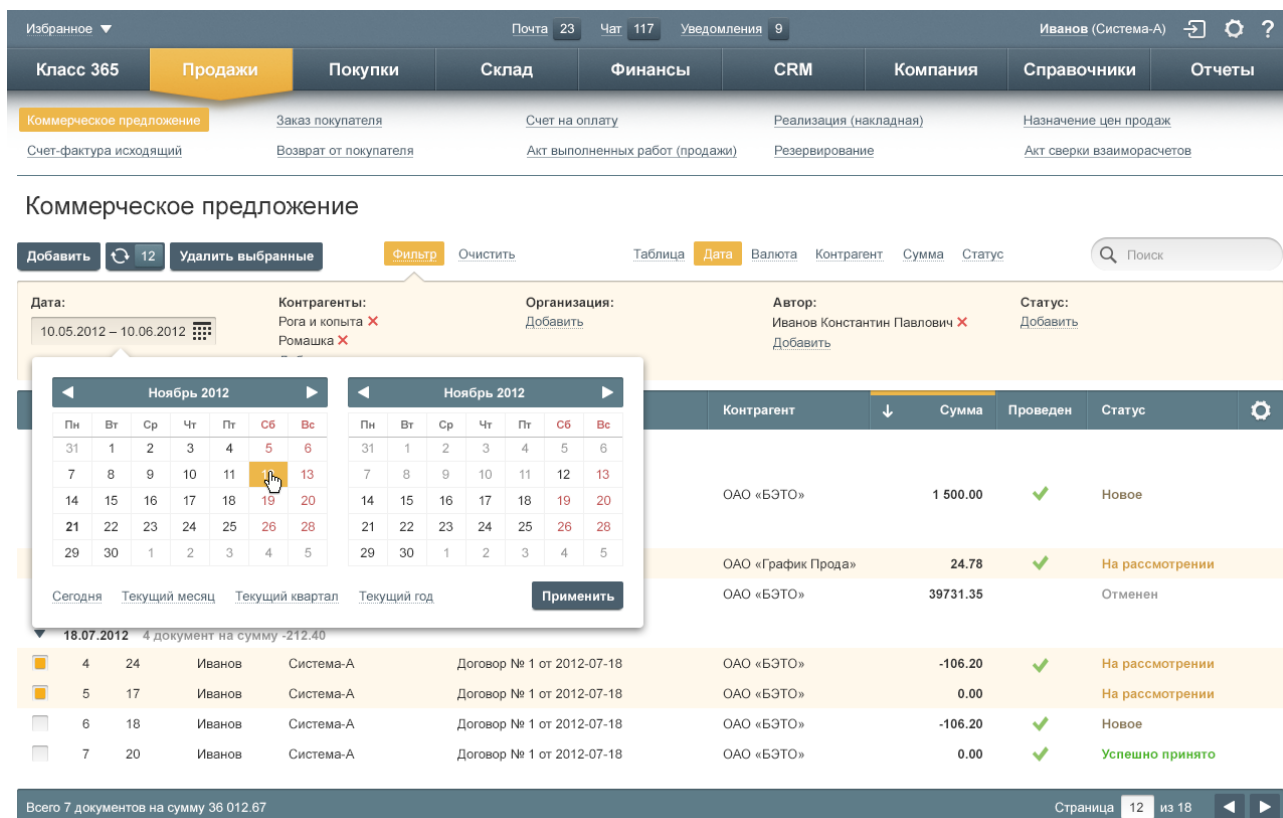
Избранное ▼ Почта 23 Чат 117 Уведомления 9 Иванов (Система-А) ?

Класс 365 | Продажи | Покупки | Склад | Финансы | CRM | Компания | Справочники | Отчеты

Коммерческое предложение
Счет-фактура исходящий
Заказ покупателя
Возврат от покупателя
Счет на оплату
Акт выполненных работ (продажи)
Реализация (накладная)
Резервирование
Назначение цен продаж
Акт сверки взаиморасчетов

Коммерческое предложение

Добавить 12 Удалить выбранные Фильтр Очистить Таблица Дата Валюта Контрагент Сумма Статус Поиск

Дата:
10.05.2012 – 10.06.2012

Контрагенты:
Рога и копыта
Ромашка

Организация:
Добавить

Автор:
Иванов Константин Павлович
Добавить

Статус:
Добавить

◄ Ноябрь 2012 ►

| Пн | Вт | Ср | Чт | Пт | Сб | Вс |
|---|---|---|---|---|---|---|
| 31 | 1 | 2 | 3 | 4 | 5 | 6 |
| 7 | 8 | 9 | 10 | 11 | 12 | 13 |
| 14 | 15 | 16 | 17 | 18 | 19 | 20 |
| 21 | 22 | 23 | 24 | 25 | 26 | 28 |
| 29 | 30 | 1 | 2 | 3 | 4 | 5 |

◄ Ноябрь 2012 ►

| Пн | Вт | Ср | Чт | Пт | Сб | Вс |
|---|---|---|---|---|---|---|
| 31 | 1 | 2 | 3 | 4 | 5 | 6 |
| 7 | 8 | 9 | 10 | 11 | 12 | 13 |
| 14 | 15 | 16 | 17 | 18 | 19 | 20 |
| 21 | 22 | 23 | 24 | 25 | 26 | 28 |
| 29 | 30 | 1 | 2 | 3 | 4 | 5 |

Сегодня Текущий месяц Текущий квартал Текущий год Применить

| | | | | | | Контрагент | Сумма | Проведен | Статус |
|---|---|---|---|---|---|---|---|---|---|
| | | | | | | ОАО «БЭТО» | 1 500.00 | ✔ | Новое |
| | | | | | | ОАО «График Прода» | 24.78 | ✔ | На рассмотрении |
| | | | | | | ОАО «БЭТО» | 39731.35 | | Отменен |

▼ 18.07.2012 4 документ на сумму -212.40

| | | | | | | | | |
|---|---|---|---|---|---|---|---|---|
| ■ | 4 | 24 | Иванов | Система-А | Договор № 1 от 2012-07-18 | ОАО «БЭТО» | -106.20 | ✔ | На рассмотрении |
| ■ | 5 | 17 | Иванов | Система-А | Договор № 1 от 2012-07-18 | ОАО «БЭТО» | 0.00 | | На рассмотрении |
| □ | 6 | 18 | Иванов | Система-А | Договор № 1 от 2012-07-18 | ОАО «БЭТО» | -106.20 | ✔ | Новое |
| □ | 7 | 20 | Иванов | Система-А | Договор № 1 от 2012-07-18 | ОАО «БЭТО» | 0.00 | ✔ | Успешно принято |

Всего 7 документов на сумму 36 012.67 Страница 12 из 18